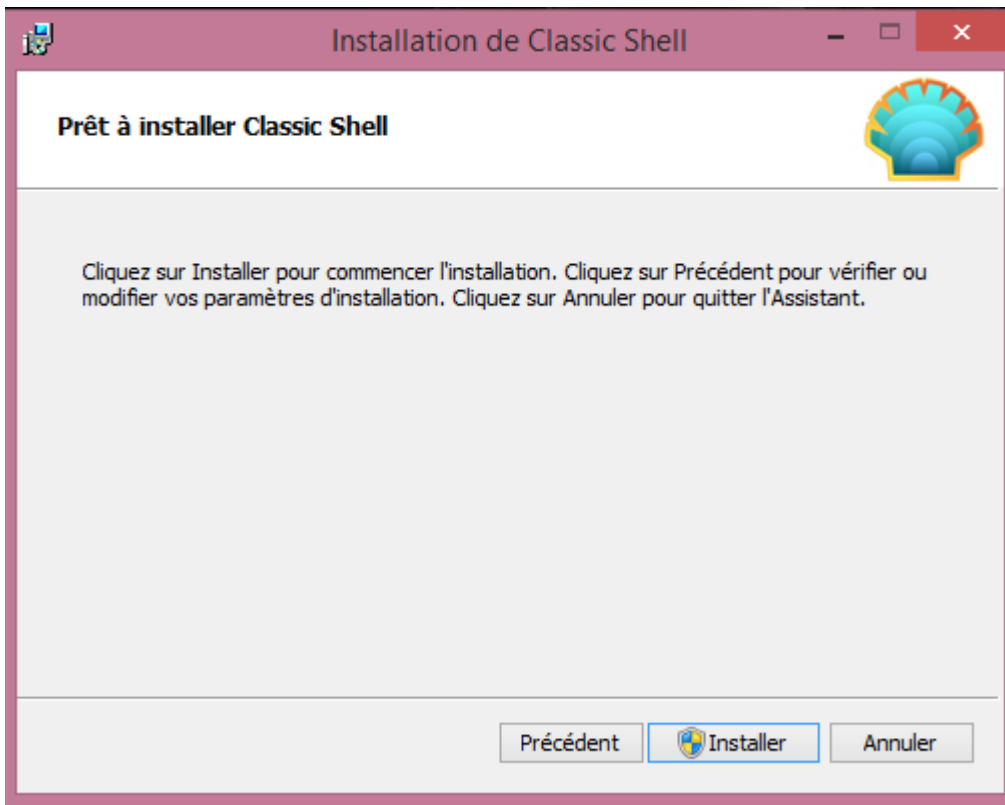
Installation de Classic Shell

Prêt à installer Classic Shell

Cliquez sur Installer pour commencer l'installation. Cliquez sur Précédent pour vérifier ou modifier vos paramètres d'installation. Cliquez sur Annuler pour quitter l'Assistant.

Précédent | Installer | Annuler